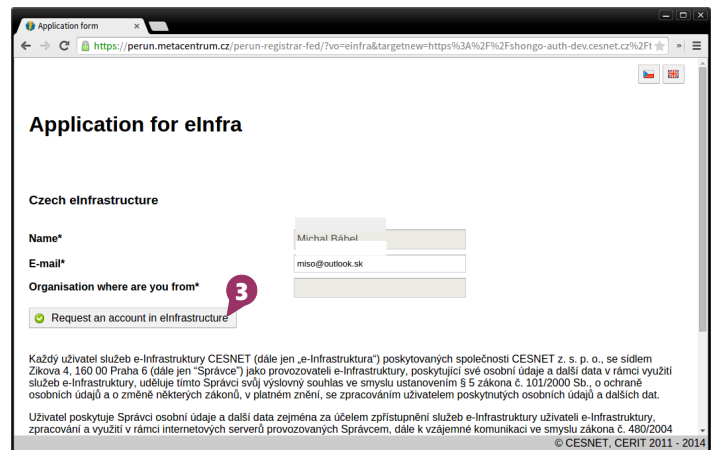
Application form

https://perun.metacentrum.cz/perun-registrar-fed/?vo=einfra&targetnew=https%3A%2F%2Fshongo-auth-dev.cesnet.cz%2Ft

Application for eInfra

Czech eInfrastructure

Name* Michal Bábel

E-mail* miso@outlook.sk

Organisation where are you from*

3

Request an account in eInfrastructure

Každý uživatel služeb e-Infrastruktury CESNET (dále jen „e-Infrastruktura") poskytovaných společnosti CESNET z. s. p. o., se sídlem Zikova 4, 160 00 Praha 6 (dále jen "Správce") jako provozovateli e-Infrastruktury, poskytující své osobní údaje a další data v rámci využití služeb e-Infrastruktury, uděluje tímto Správci svůj výslovný souhlas ve smyslu ustanovením § 5 zákona č. 101/2000 Sb., o ochraně osobních údajů a o změně některých zákonů, v platném znění, se zpracováním uživatelem poskytnutých osobních údajů a dalších dat.

Uživatel poskytuje Správci osobní údaje a další data zejména za účelem zpřístupnění služeb e-Infrastruktury uživateli e-Infrastruktury, zpracování a využití v rámci internetových serverů provozovaných Správcem, dále k vzájemné komunikaci ve smyslu zákona č. 480/2004

© CESNET, CERIT 2011 - 2014